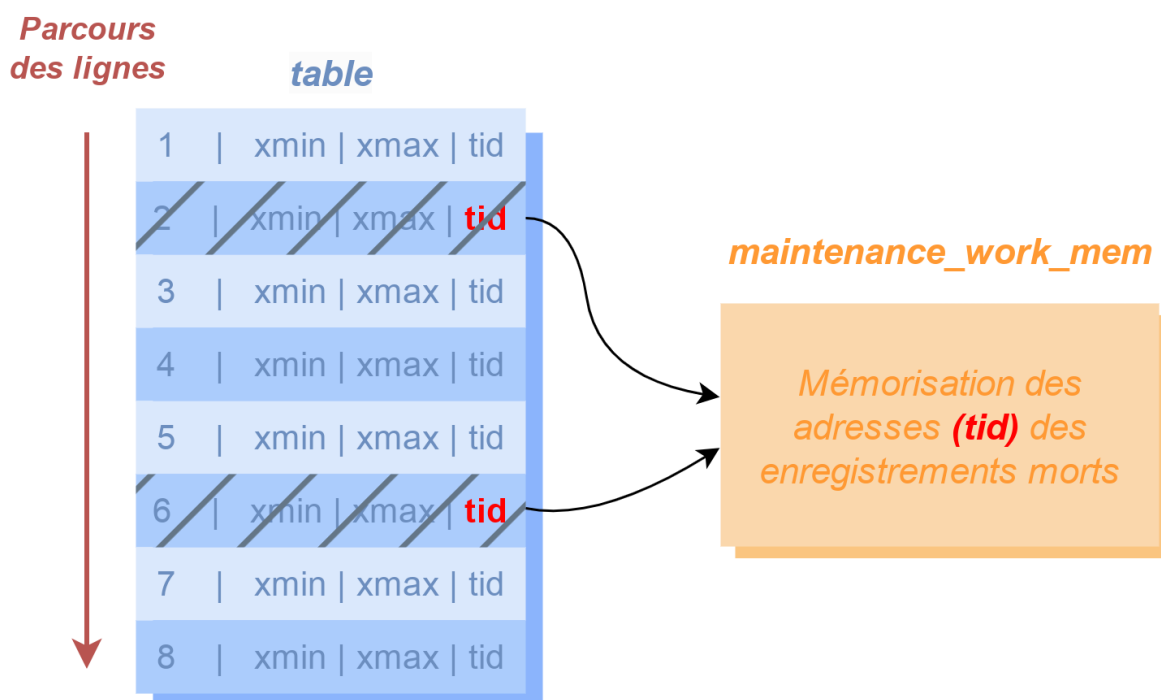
Parcours des lignes

table

1 | xmin | xmax | tid
2 | xmin | xmax | tid
3 | xmin | xmax | tid
4 | xmin | xmax | tid
5 | xmin | xmax | tid
6 | xmin | xmax | tid
7 | xmin | xmax | tid
8 | xmin | xmax | tid

maintenance_work_mem

Mémorisation des adresses (tid) des enregistrements morts